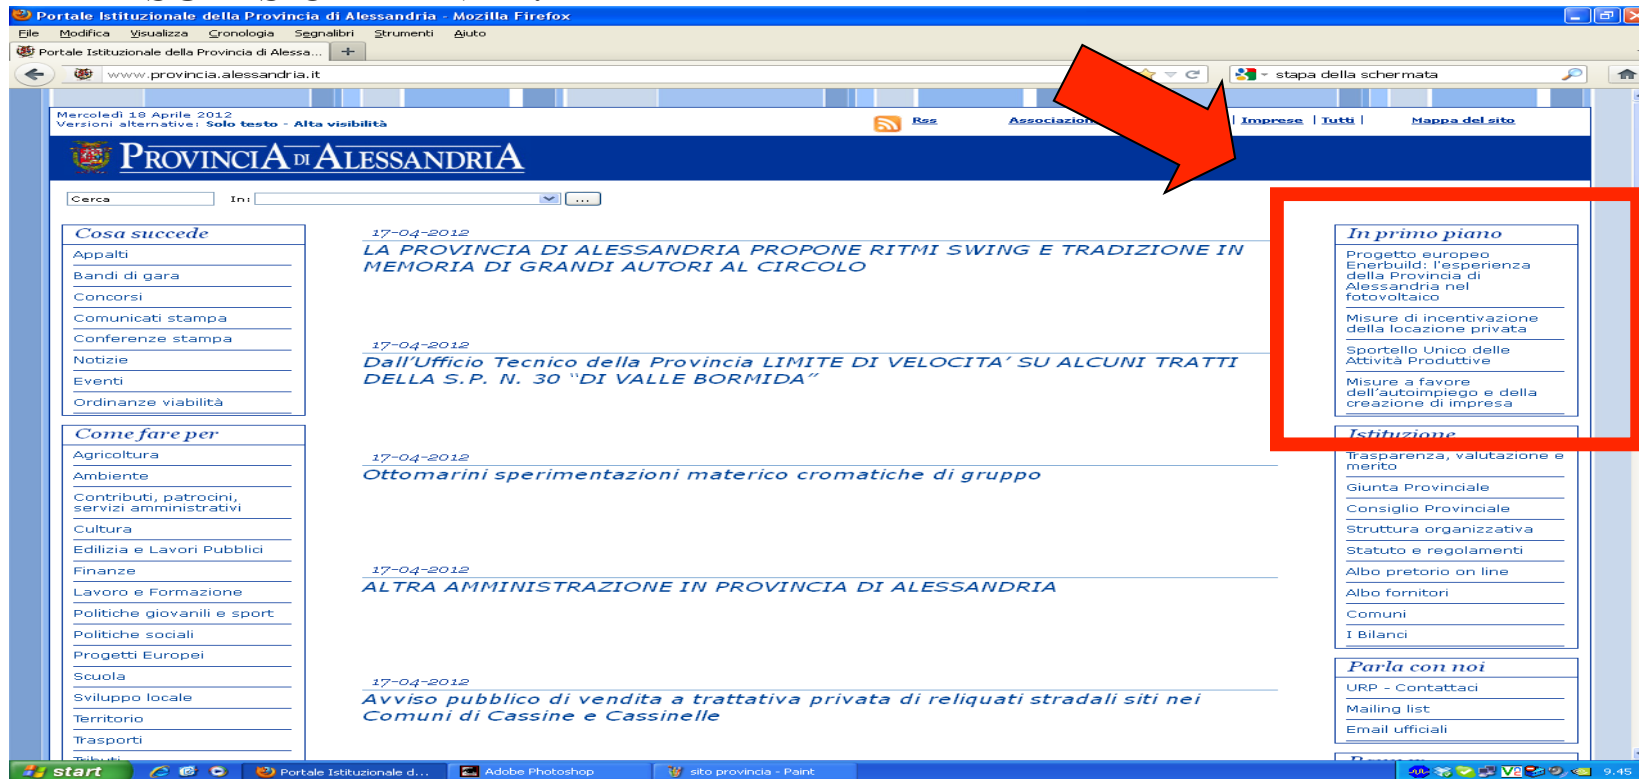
Portale Istituzionale della Provincia di Alessandria - Mozilla Firefox

File Modifica Visualizza Cronologia Segnalibri Strumenti Aiuto

Portale Istituzionale della Provincia di Alessa... +

www.provincia.alessandria.it

stapa della schermata

Mercoledì 18 Aprile 2012
Versioni alternative: Solo testo - Alta visibilità

Rss Associazion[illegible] | Imprese | Tutti | Mappa del sito

PROVINCIA DI ALESSANDRIA

Cerca In: ...

Cosa succede
Appalti
Bandi di gara
Concorsi
Comunicati stampa
Conferenze stampa
Notizie
Eventi
Ordinanze viabilità

Come fare per
Agricoltura
Ambiente
Contributi, patrocini, servizi amministrativi
Cultura
Edilizia e Lavori Pubblici
Finanze
Lavoro e Formazione
Politiche giovanili e sport
Politiche sociali
Progetti Europei
Scuola
Sviluppo locale
Territorio
Trasporti

17-04-2012
LA PROVINCIA DI ALESSANDRIA PROPONE RITMI SWING E TRADIZIONE IN MEMORIA DI GRANDI AUTORI AL CIRCOLO

17-04-2012
Dall'Ufficio Tecnico della Provincia LIMITE DI VELOCITA' SU ALCUNI TRATTI DELLA S.P. N. 30 "DI VALLE BORMIDA"

17-04-2012
Ottomarini sperimentazioni materico cromatiche di gruppo

17-04-2012
ALTRA AMMINISTRAZIONE IN PROVINCIA DI ALESSANDRIA

17-04-2012
Avviso pubblico di vendita a trattativa privata di reliquati stradali siti nei Comuni di Cassine e Cassinelle

In primo piano
Progetto europeo Enerbuild: l'esperienza della Provincia di Alessandria nel fotovoltaico
Misure di incentivazione della locazione privata
Sportello Unico delle Attività Produttive
Misure a favore dell'autoimpiego e della creazione di impresa

Istituzione
Trasparenza, valutazione e merito
Giunta Provinciale
Consiglio Provinciale
Struttura organizzativa
Statuto e regolamenti
Albo pretorio on line
Albo fornitori
Comuni
I Bilanci

Parla con noi
URP - Contattaci
Mailing list
Email ufficiali

start Portale Istituzionale d... Adobe Photoshop sito provincia - Paint 9.45